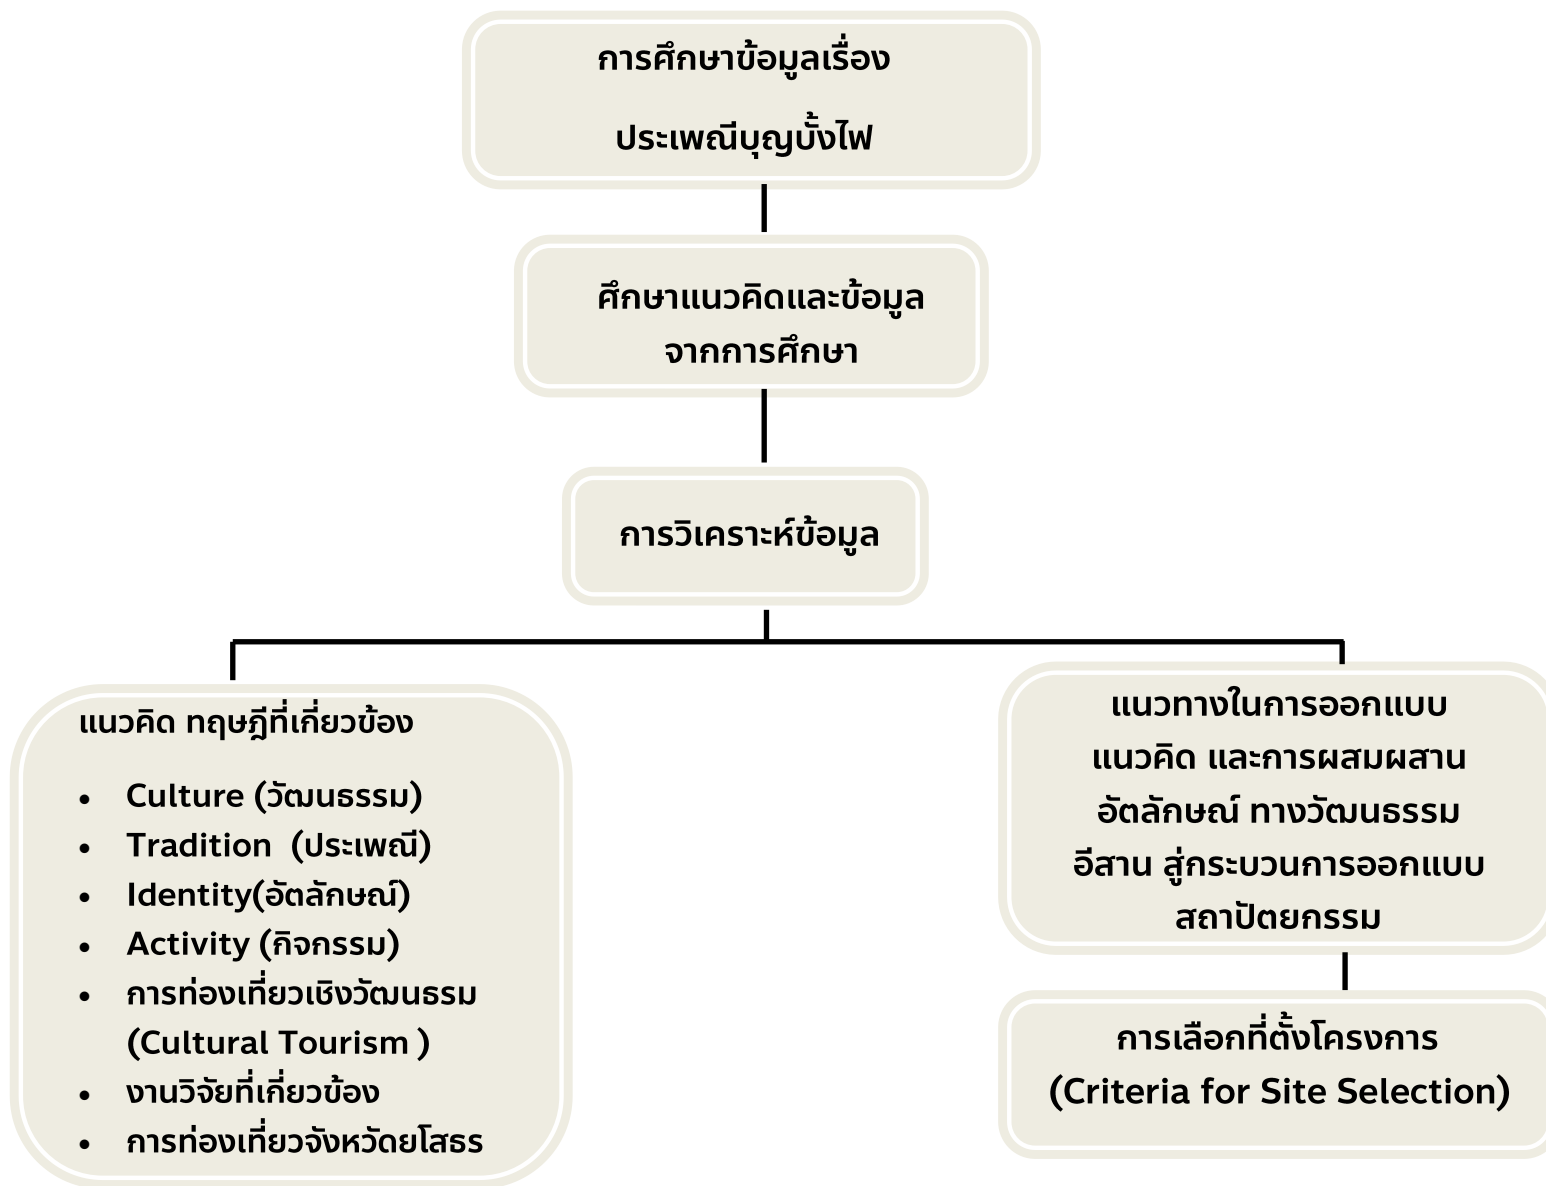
การศึกษาข้อมูลเรื่อง
ประเพณีบุญบั้งไฟ

ศึกษาแนวคิดและข้อมูล
จากการศึกษา

การวิเคราะห์ข้อมูล

แนวคิด ทฤษฎีที่เกี่ยวข้อง

- Culture (วัฒนธรรม)
- Tradition (ประเพณี)
- Identity(อัตลักษณ์)
- Activity (กิจกรรม)
- การท่องเที่ยวเชิงวัฒนธรรม (Cultural Tourism )
- งานวิจัยที่เกี่ยวข้อง
- การท่องเที่ยวจังหวัดยโสธร

แนวทางในการออกแบบ
แนวคิด และการผสมผสาน
อัตลักษณ์ ทางวัฒนธรรม
อีสาน สู่กระบวนการออกแบบ
สถาปัตยกรรม

การเลือกที่ตั้งโครงการ
(Criteria for Site Selection)